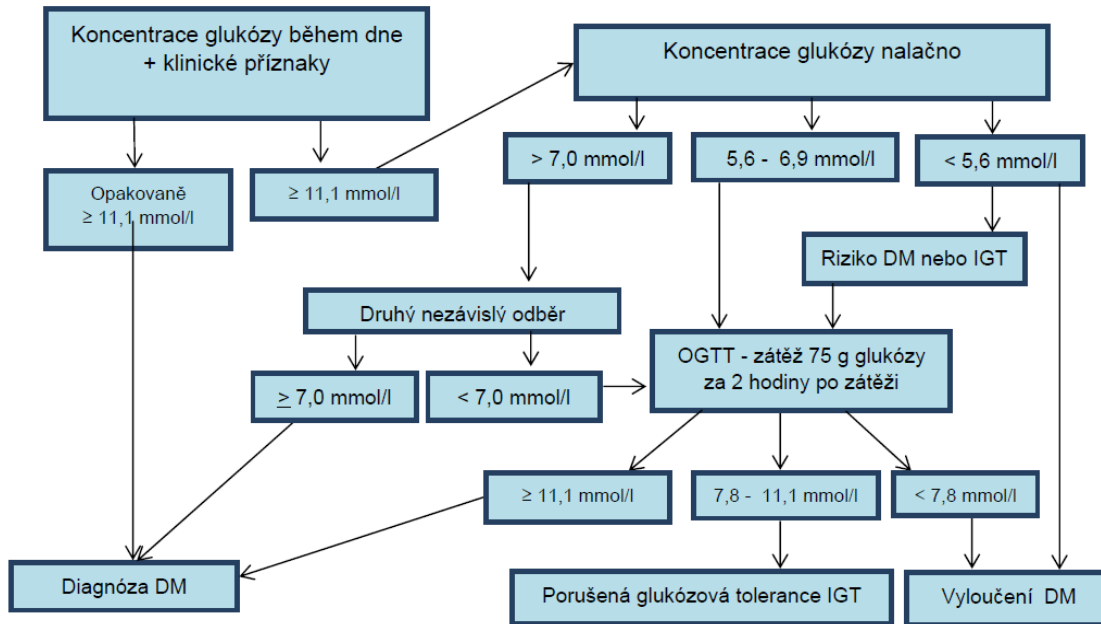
Koncentrace glukózy během dne + klinické příznaky

Koncentrace glukózy nalačno

Opakovaně ≥ 11,1 mmol/l

≥ 11,1 mmol/l

> 7,0 mmol/l

5,6 - 6,9 mmol/l

< 5,6 mmol/l

Riziko DM nebo IGT

Druhý nezávislý odběr

≥ 7,0 mmol/l

< 7,0 mmol/l

OGTT - zátěž 75 g glukózy za 2 hodiny po zátěži

≥ 11,1 mmol/l

7,8 - 11,1 mmol/l

< 7,8 mmol/l

Diagnóza DM

Porušená glukózová tolerance IGT

Vyloučení DM